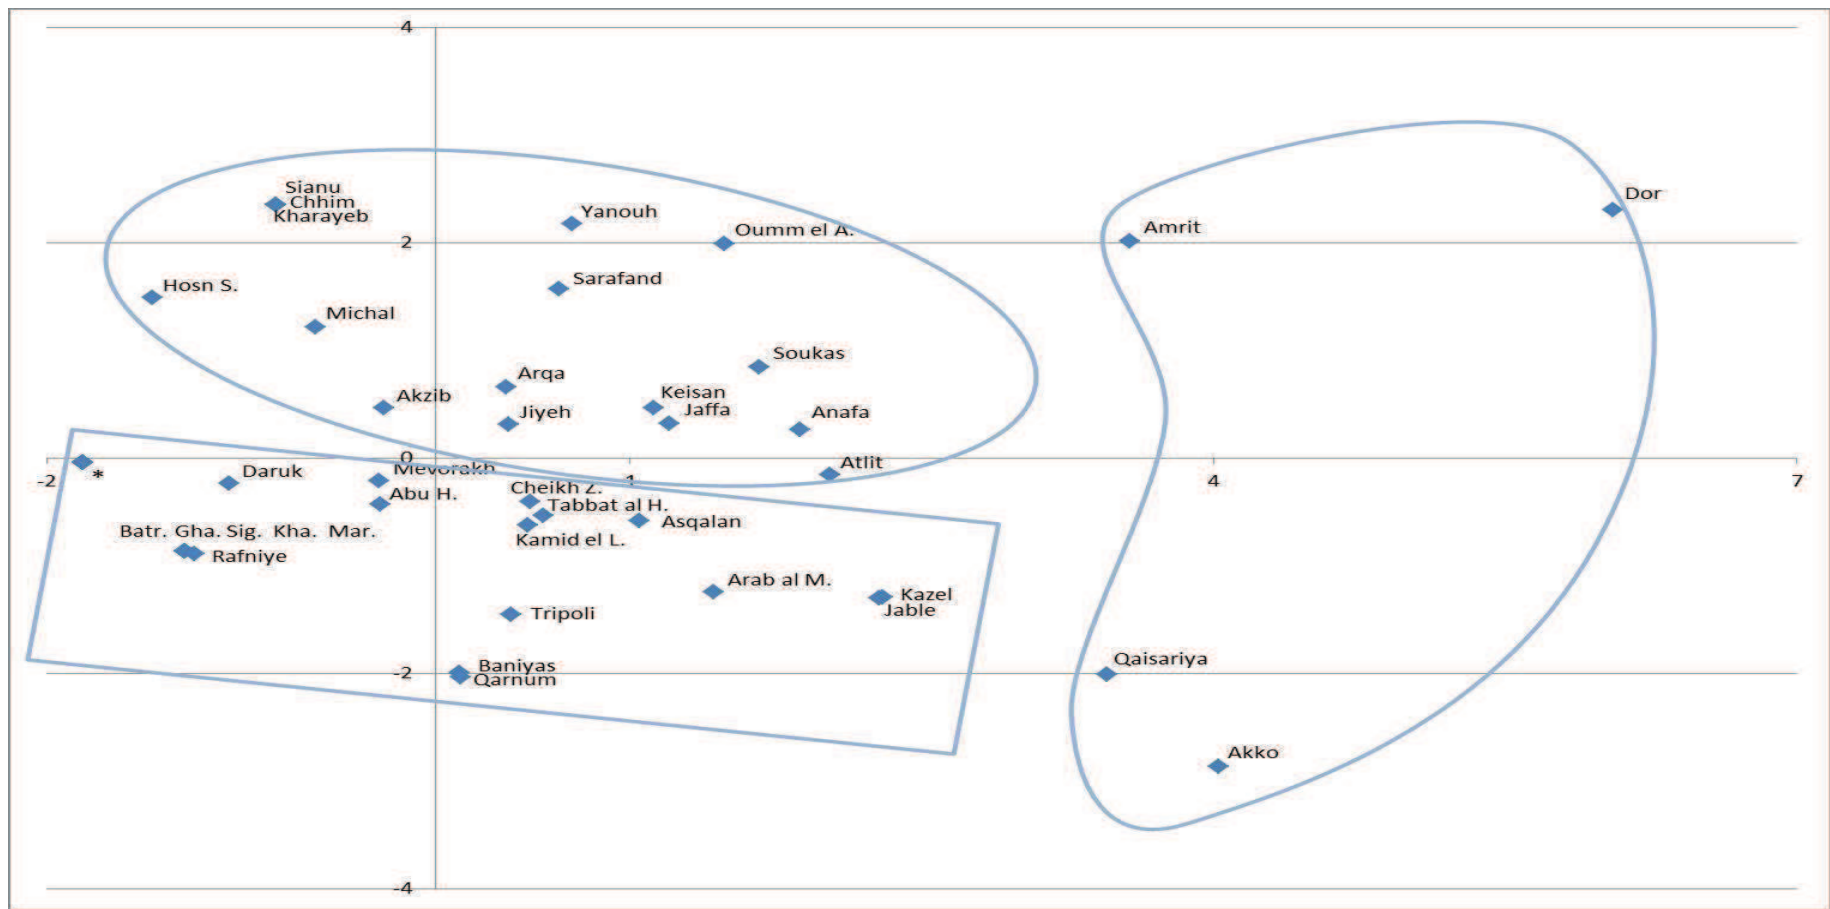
4
Sianu
Chhim
Kharayeb
Yanouh
Oumm el A.
Dor
Amrit
2
Hosn S.
Sarafand
Michal
Soukas
Arqa
Akzib
Keisan
Jaffa
Jiyeh
Anafa
0
-2
*
Daruk
Mevorakh
Atlit
1
4
7
Abu H.
Cheikh Z.
Tabbat al H.
Asqalan
Batr. Gha. Sig. Kha. Mar.
Kamid el L.
Rafniye
Arab al M.
Kazel
Jable
Tripoli
Qaisariya
-2
Baniyas
Qarnum
Akko
-4